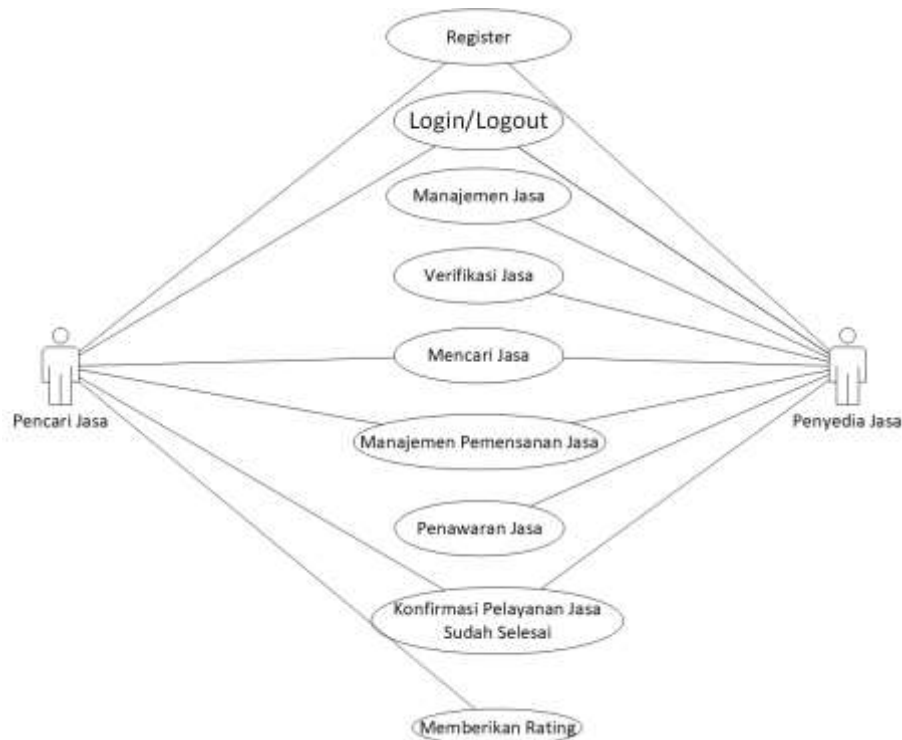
Register

Login/Logout

Manajemen Jasa

Verifikasi Jasa

Mencari Jasa

Pencari Jasa

Penyedia Jasa

Manajemen Pemensanan Jasa

Penawaran Jasa

Konfirmasi Pelayanan Jasa Sudah Selesai

Memberikan Rating